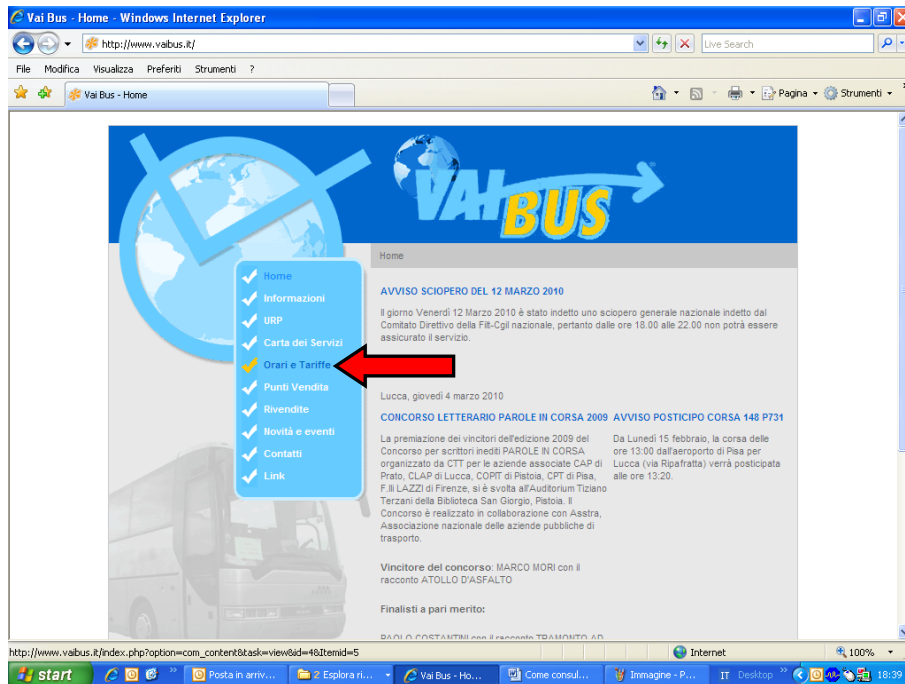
Vai Bus - Home - Windows Internet Explorer

http://www.vaibus.it/

Live Search

File Modifica Visualizza Preferiti Strumenti ?

Vai Bus - Home

Pagina Strumenti

VAI BUS

Home

Home
Informazioni
URP
Carta dei Servizi
Orari e Tariffe
Punti Vendita
Rivendite
Novità e eventi
Contatti
Link

AVVISO SCIOPERO DEL 12 MARZO 2010

Il giorno Venerdì 12 Marzo 2010 è stato indetto uno sciopero generale nazionale indetto dal Comitato Direttivo della Filt-Cgil nazionale, pertanto dalle ore 18.00 alle 22.00 non potrà essere assicurato il servizio.

Lucca, giovedì 4 marzo 2010

CONCORSO LETTERARIO PAROLE IN CORSA 2009

La premiazione dei vincitori dell'edizione 2009 del Concorso per scrittori inediti PAROLE IN CORSA organizzato da CTT per le aziende associate CAP di Prato, CLAP di Lucca, COPIT di Pistoia, CPT di Pisa, F.lli LAZZI di Firenze, si è svolta all'Auditorium Tiziano Terzani della Biblioteca San Giorgio, Pistoia. Il Concorso è realizzato in collaborazione con Asstra, Associazione nazionale delle aziende pubbliche di trasporto.

Vincitore del concorso: MARCO MORI con il racconto ATOLLO D'ASFALTO

Finalisti a pari merito:

PAOLO COSTANTINI con il racconto TRAMONTO AD

AVVISO POSTICIPO CORSA 148 P731

Da Lunedì 15 febbraio, la corsa delle ore 13:00 dall'aeroporto di Pisa per Lucca (via Ripafratta) verrà posticipata alle ore 13:20.

http://www.vaibus.it/index.php?option=com_content&task=view&id=4&Itemid=5

Internet

100%

start

Posta in arriv...

2 Esplora ri...

Vai Bus - Ho...

Come consul...

Immagine - P...

IT Desktop

18:39